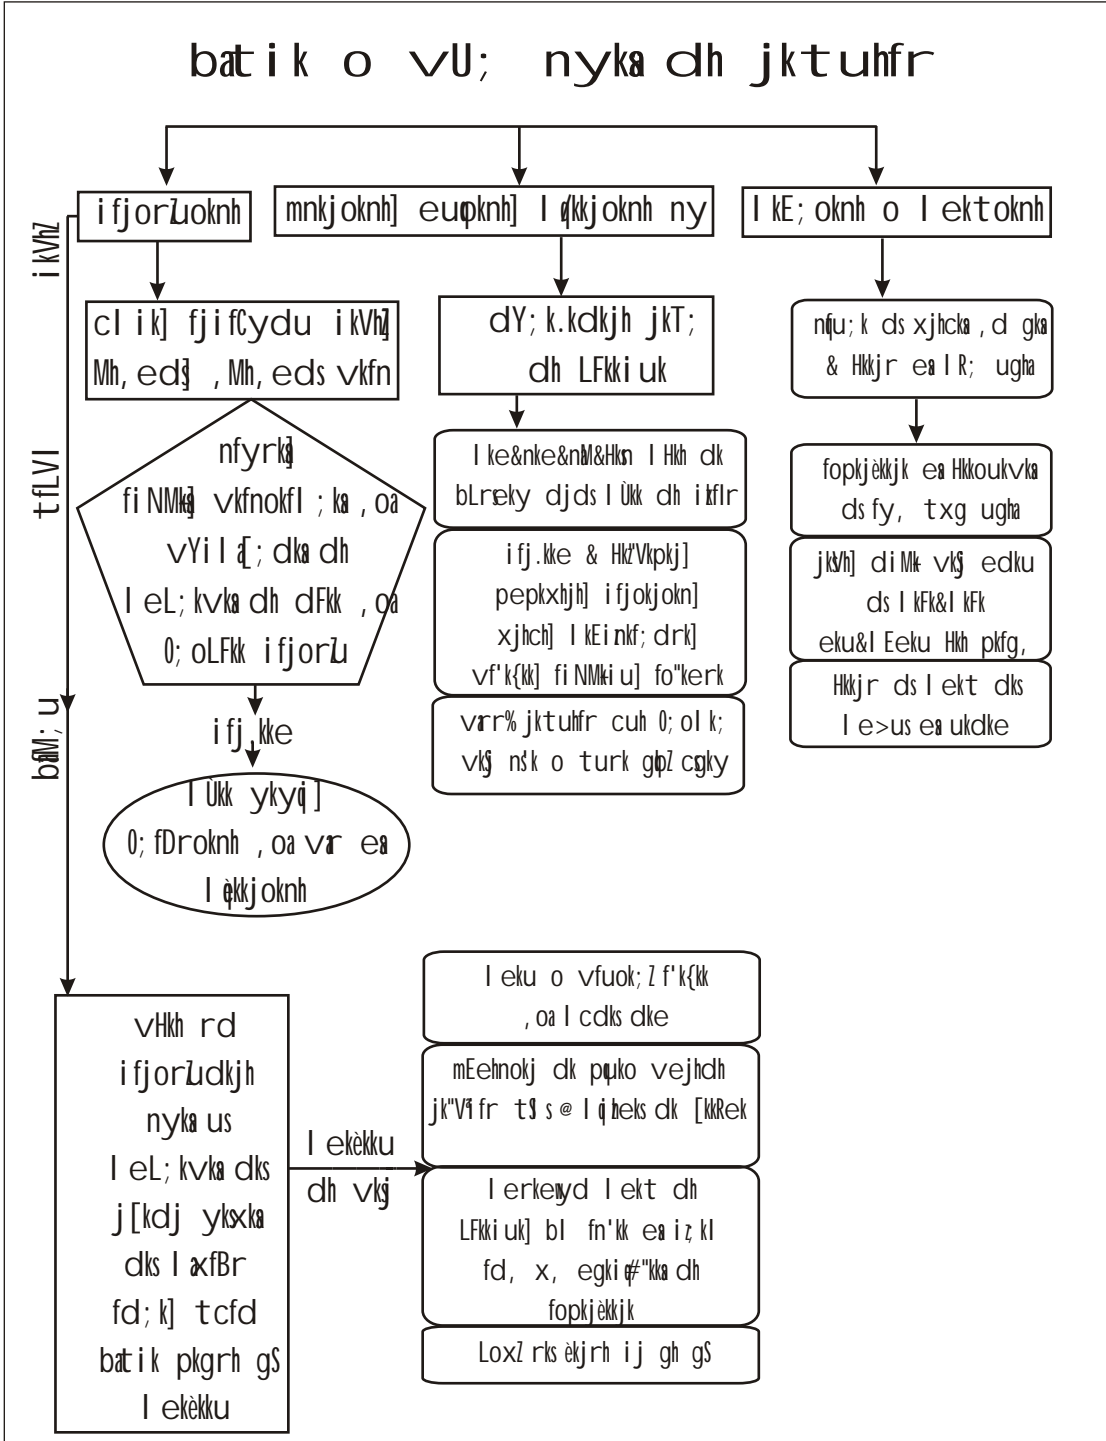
batik o vU; nyka dh jktuhfr

ifjorZuoknh

mnkjoknh] eukpknh] lq/kkjoknh ny

lkE;oknh o lektoknh

ikVhZ

tfLVl

baM;u

clik] fjifCydu ikVhZ] Mh,edsa ,Mh,eds vkfn

nfyrksa] fiNMksa vkfnokfl;ksa ,oa vYila[;dksa dh leL;kvksa dh dFkk ,oa 0;oLFkk ifjorZu

ifjorZu

lRrk ykyp] 0;fDroknh ,oa vr esa lqfo/kkjoknh

dY;k.kdkjh jkT; dh LFkkiuk

lke&nke&naM&Hksn lHkh dk bLrseky djds lRrk dh izkfIr

ifj.kke & HkzLVkpkj] pepkxhjh] ifjokjokn] xjhch] lkEinkf;drk] vf'k{kk] fiNMkiu] fo"kerk

varr% jktuhfr cuh 0;olk; vkSj ns'k o turk gqbZ cngky

nfu;k ds xjhcksa ,d gks & Hkkjr esa lR; ugha

fopkj/kkjk esa Hkkoukvksa ds fy, txg ugha

jkst] diMk vkSj edku ds lkFk&lkFk eku&lEeku Hkh pkfg,

Hkkjr ds lekt dks le>us esa ukdke

vHkh rd ifjorZudkjh nyksa us leL;kvksa dks j[kdj ykssxksa dks laxfBr fd;k] tcfd batik pkgrh gS lek/kku

lek/kku dh vksj

leku o vfuok;Z f'k{kk ,oa lcdks dke

mEehnokj dk pquko vejhdh jk"Vªifr tSls @ lqizheks dk [kkRek

lerkewyd lekt dh LFkkiuk] bl fn'kk esa iz;kl fd, x, egkiq#"kksa dh fopkj/kkjk

LoxZ rks èkjrh ij gh gS